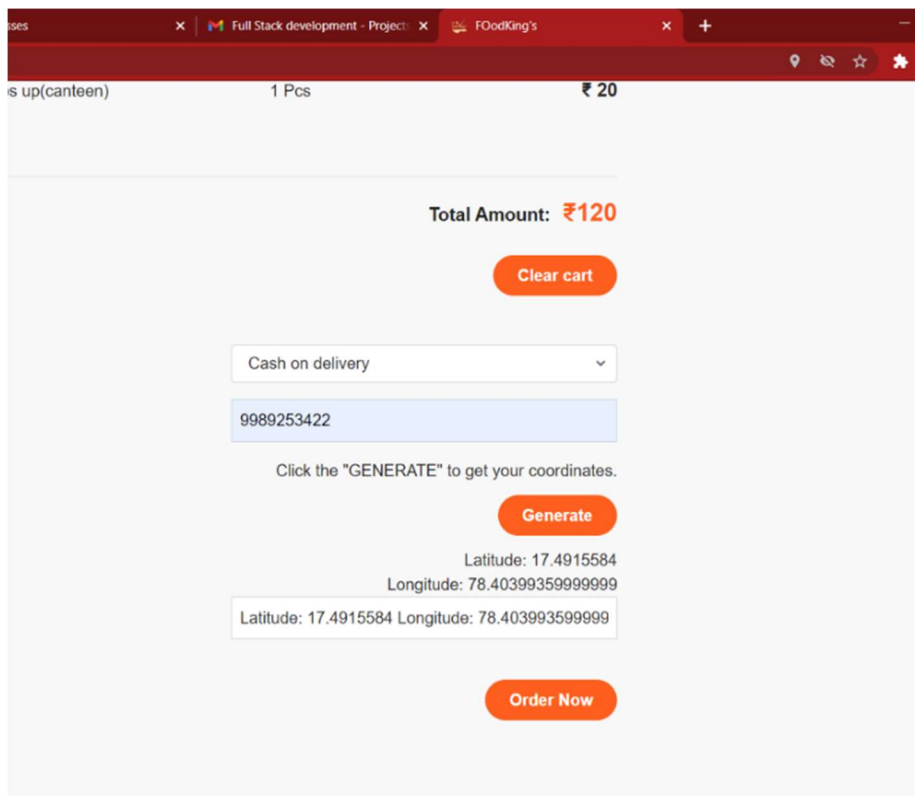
ses
Full Stack development - Projects
FOodKing's
+

s up(canteen) 1 Pcs ₹ 20

Total Amount: ₹120

Clear cart

Cash on delivery

9989253422

Click the "GENERATE" to get your coordinates.

Generate

Latitude: 17.4915584
Longitude: 78.40399359999999

Latitude: 17.4915584 Longitude: 78.403993599999

Order Now